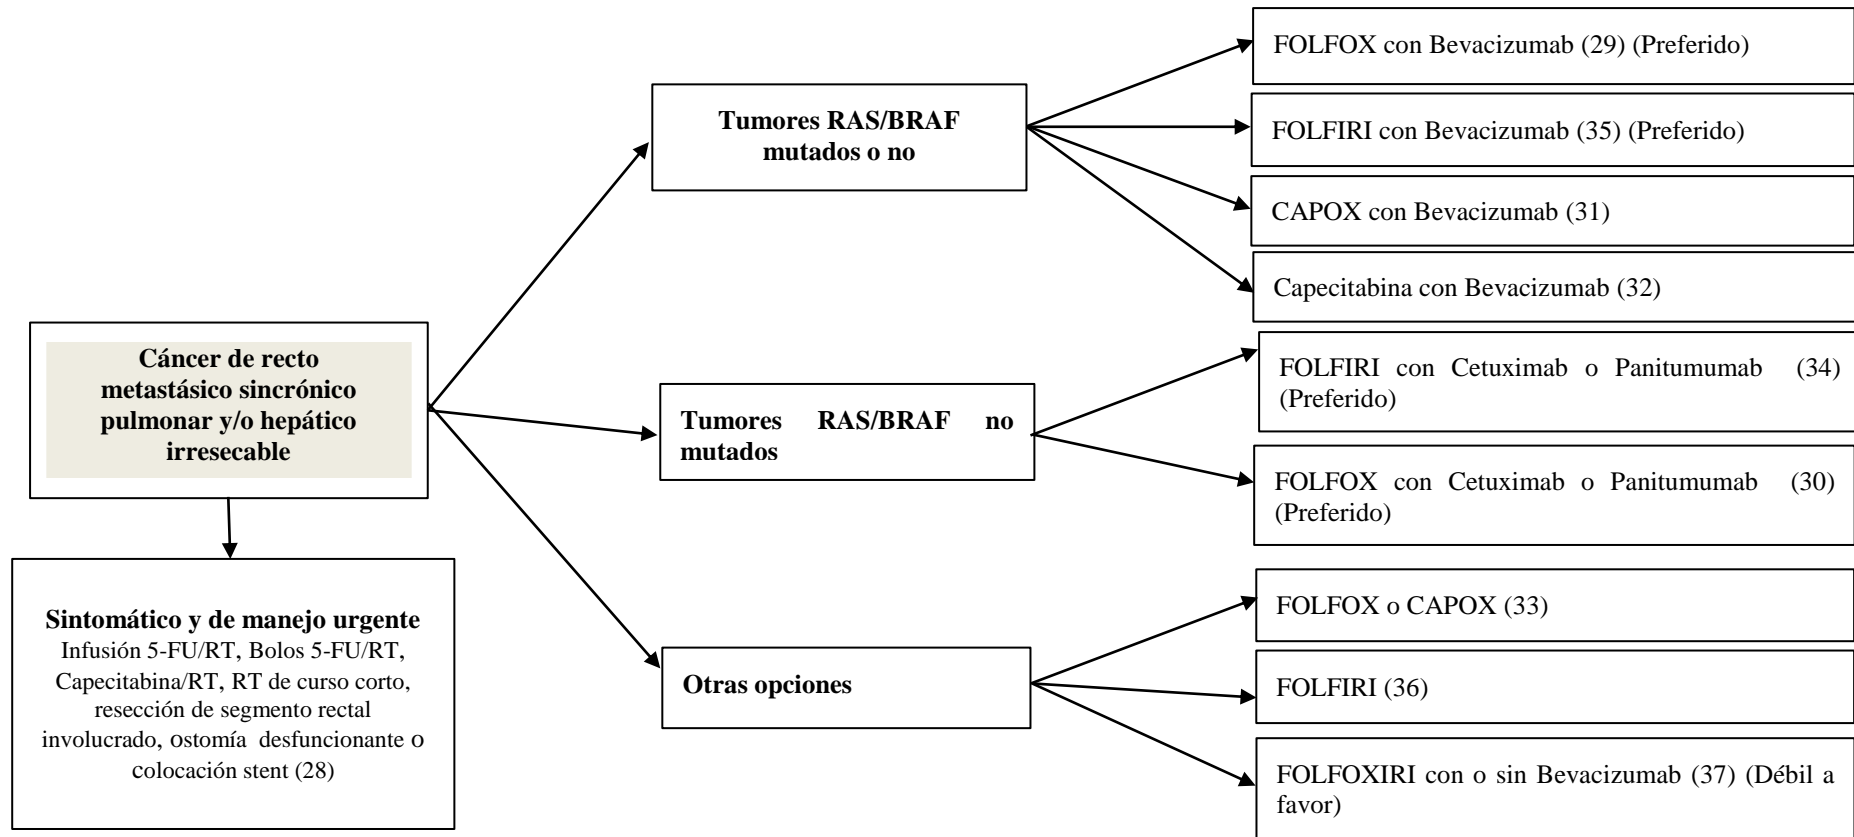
Cáncer de recto metastásico sincrónico pulmonar y/o hepático irresecable

Sintomático y de manejo urgente
Infusión 5-FU/RT, Bolos 5-FU/RT, Capecitabina/RT, RT de curso corto, resección de segmento rectal involucrado, ostomía desfuncionante o colocación stent (28)

Tumores RAS/BRAF mutados o no

FOLFOX con Bevacizumab (29) (Preferido)

FOLFIRI con Bevacizumab (35) (Preferido)

CAPOX con Bevacizumab (31)

Capecitabina con Bevacizumab (32)

Tumores RAS/BRAF no mutados

FOLFIRI con Cetuximab o Panitumumab (34) (Preferido)

FOLFOX con Cetuximab o Panitumumab (30) (Preferido)

Otras opciones

FOLFOX o CAPOX (33)

FOLFIRI (36)

FOLFOXIRI con o sin Bevacizumab (37) (Débil a favor)